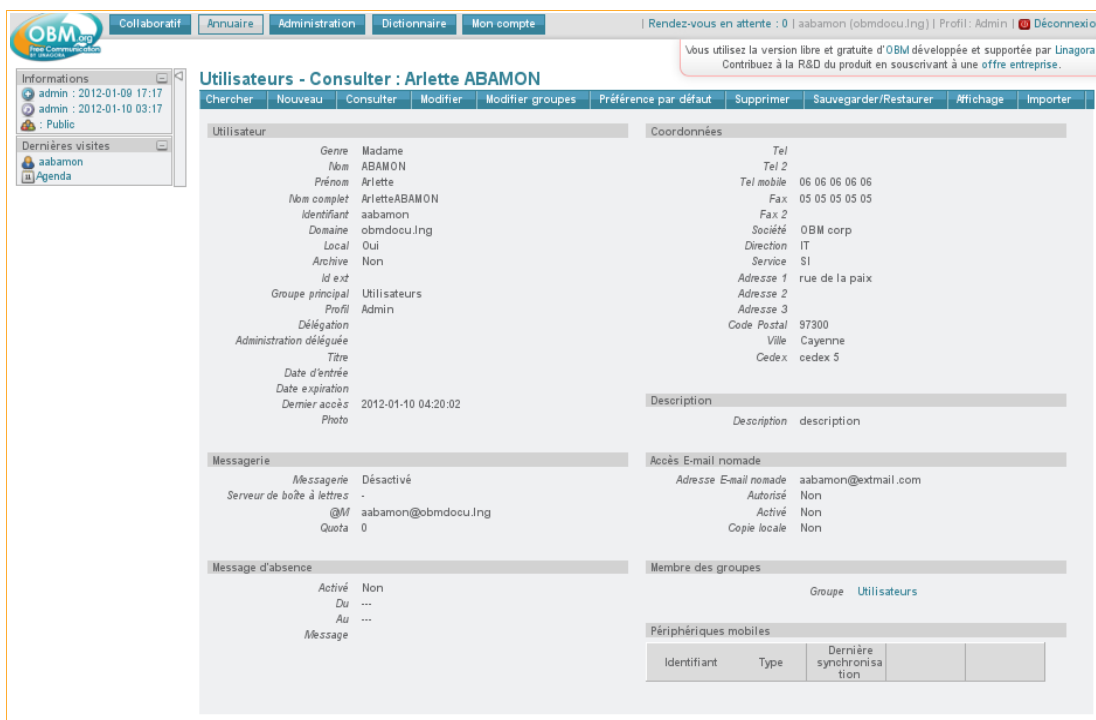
OBM.org
Free Communication
BY LINAGORA

Collaboratif | Annuaire | Administration | Dictionnaire | Mon compte

| Rendez-vous en attente : 0 | aabamon (obmdocu.lng) | Profil : Admin | Déconnexio

Vous utilisez la version libre et gratuite d'OBM développée et supportée par Linagora
Contribuez à la R&D du produit en souscrivant à une offre entreprise.

Informations
admin : 2012-01-09 17:17
admin : 2012-01-10 03:17
: Public

Dernières visites
aabamon
Agenda

Utilisateurs - Consulter : Arlette ABAMON

Chercher | Nouveau | Consulter | Modifier | Modifier groupes | Préférence par défaut | Supprimer | Sauvegarder/Restaurer | Affichage | Importer

Utilisateur
Genre Madame
Nom ABAMON
Prénom Arlette
Nom complet ArletteABAMON
Identifiant aabamon
Domaine obmdocu.lng
Local Oui
Archive Non
Id ext
Groupe principal Utilisateurs
Profil Admin
Délégation
Administration déléguée
Titre
Date d'entrée
Date expiration
Dernier accès 2012-01-10 04:20:02
Photo

Coordonnées
Tel
Tel 2
Tel mobile 06 06 06 06 06
Fax 05 05 05 05 05
Fax 2
Société OBM corp
Direction IT
Service SI
Adresse 1 rue de la paix
Adresse 2
Adresse 3
Code Postal 97300
Ville Cayenne
Cedex cedex 5

Description
Description description

Messagerie
Messagerie Désactivé
Serveur de boîte à lettres -
@M aabamon@obmdocu.lng
Quota 0

Accès E-mail nomade
Adresse E-mail nomade aabamon@extmail.com
Autorisé Non
Activé Non
Copie locale Non

Message d'absence
Activé Non
Du ---
Au ---
Message

Membre des groupes
Groupe Utilisateurs

Périphériques mobiles

| Identifiant | Type | Dernière synchronisation | | |
|---|---|---|---|---|